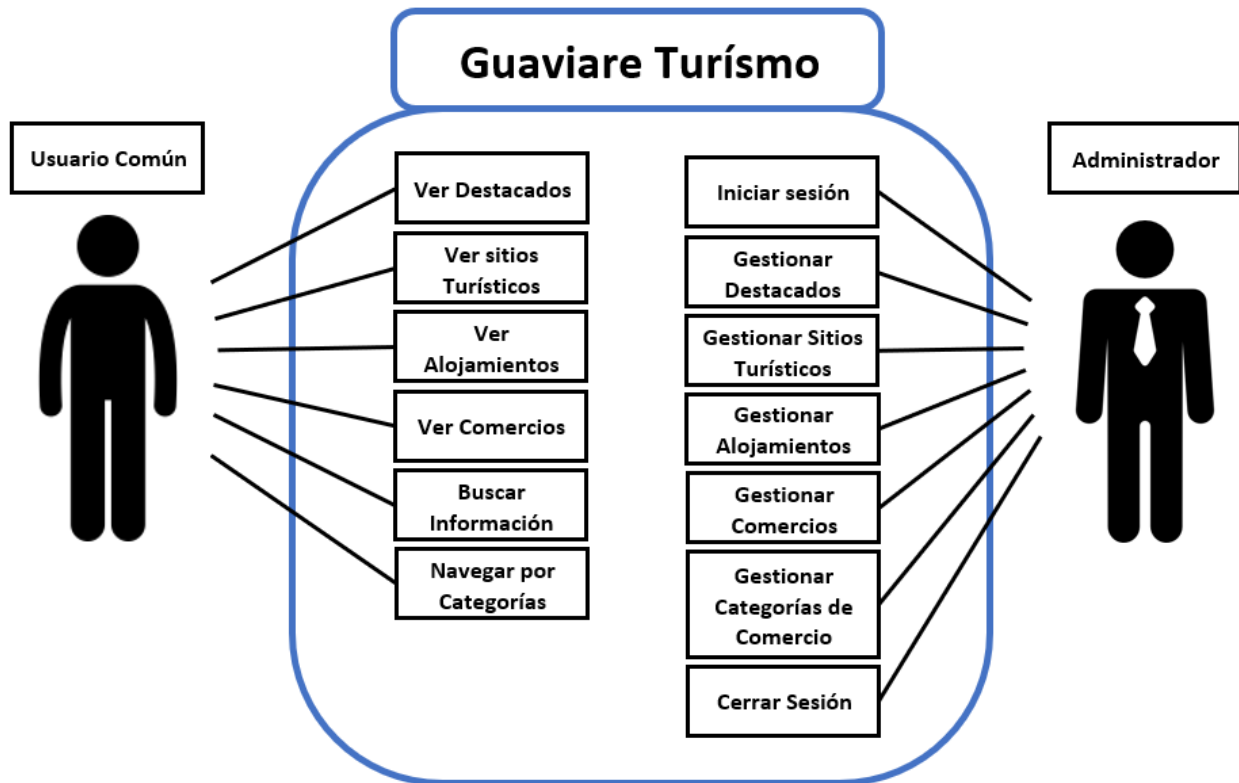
Guaviare Turísmo

Usuario Común

Administrador

Ver Destacados

Ver sitios Turísticos

Ver Alojamientos

Ver Comercios

Buscar Información

Navegar por Categorías

Iniciar sesión

Gestionar Destacados

Gestionar Sitios Turísticos

Gestionar Alojamientos

Gestionar Comercios

Gestionar Categorías de Comercio

Cerrar Sesión